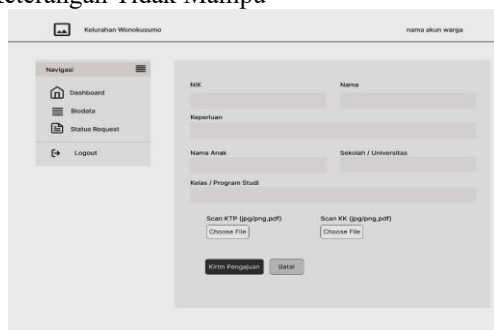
Keterangan Tidak Mampu

Kelurahan Wonokusumo

nama akun warga

Navigasi

Dashboard

Biodata

Status Request

Logout

NIK

Nama

Keperluan

Nama Anak

Sekolah / Universitas

Kelas / Program Studi

Scan KTP (jpg/png,pdf)

Choose File

Scan KK (jpg/png,pdf)

Choose File

Kirim Pengajuan

Batal